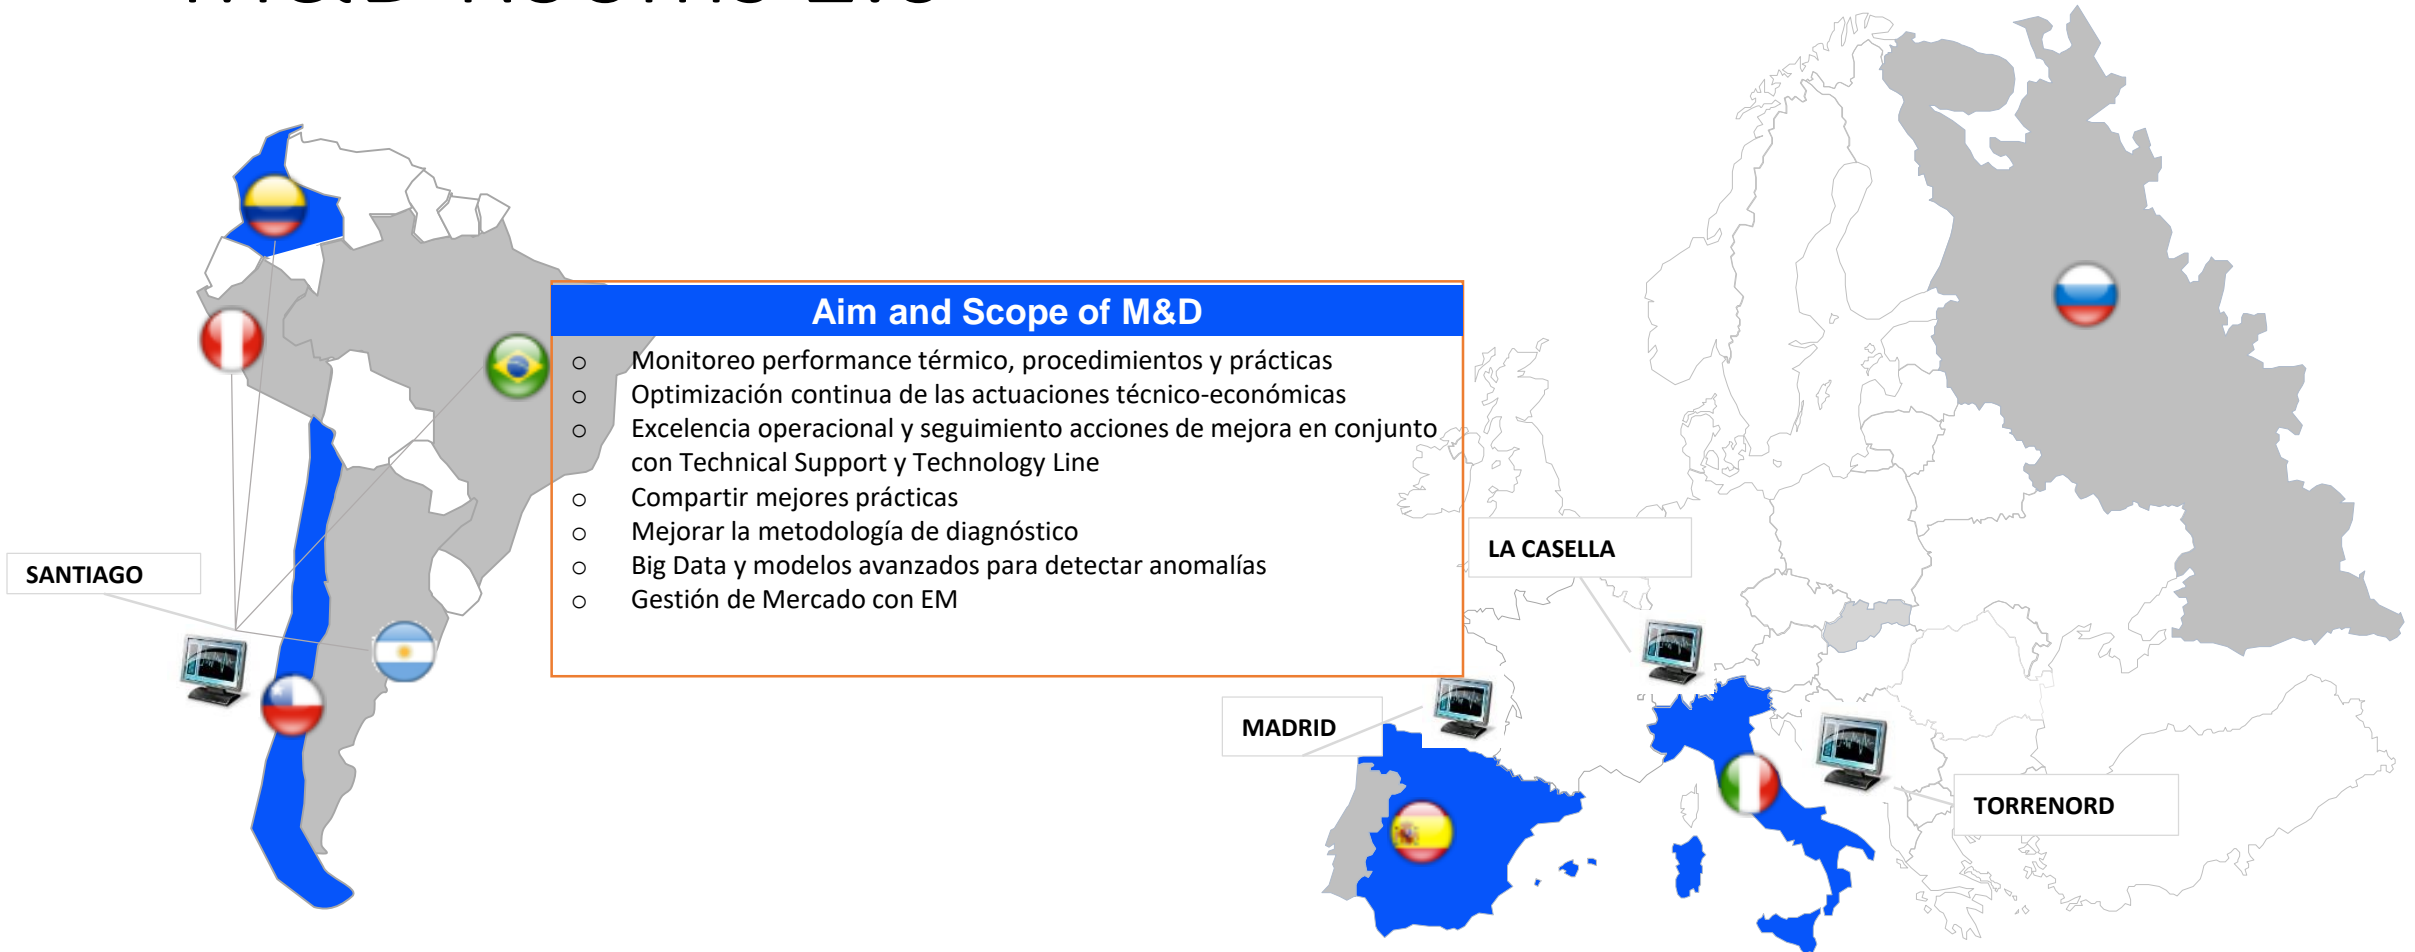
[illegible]

SANTIAGO

Aim and Scope of M&D

- Monitoreo performance térmico, procedimientos y prácticas
- Optimización continua de las actuaciones técnico-económicas
- Excelencia operacional y seguimiento acciones de mejora en conjunto con Technical Support y Technology Line
- Compartir mejores prácticas
- Mejorar la metodología de diagnóstico
- Big Data y modelos avanzados para detectar anomalías
- Gestión de Mercado con EM

LA CASELLA

MADRID

TORRENORD